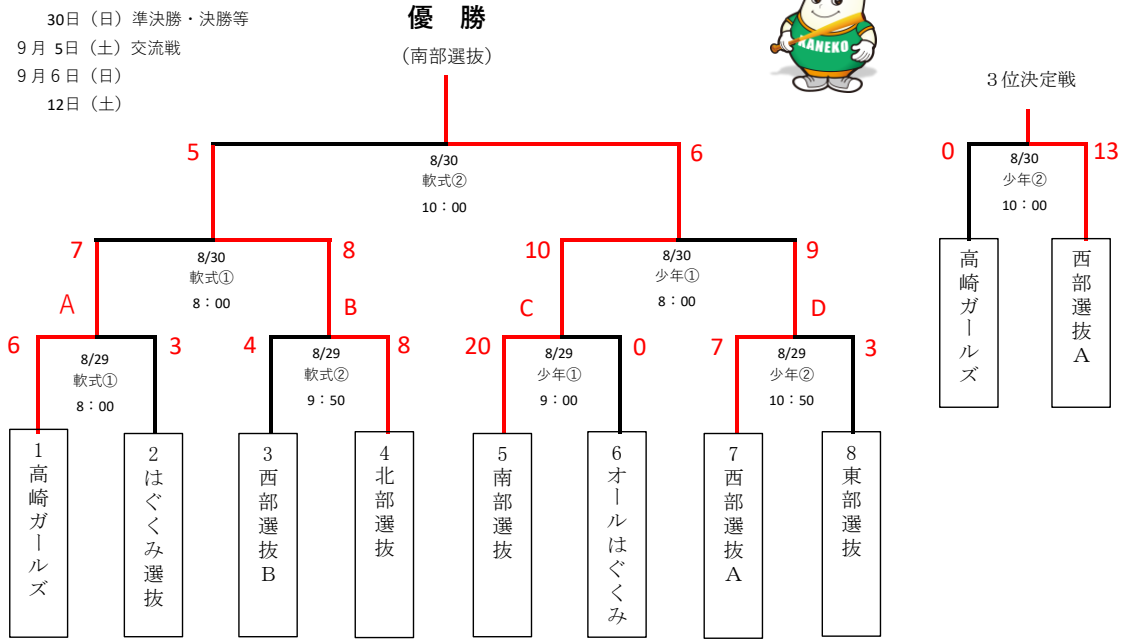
30日（日）準決勝・決勝等
9月 5日（土）交流戦
9月 6日（日）
12日（土）

優 勝
（南部選抜）

KANEKO

3位決定戦

5
8/30
軟式②
10：00
6

0
8/30
少年②
10：00
13

7
8/30
軟式①
8：00
8

10
8/30
少年①
8：00
9

A
B
C
D

6
8/29
軟式①
8：00
3

4
8/29
軟式②
9：50
8

20
8/29
少年①
9：00
0

7
8/29
少年②
10：50
3

1 高崎ガールズ

2 はぐくみ選抜

3 西部選抜B

4 北部選抜

5 南部選抜

6 オールはぐくみ

7 西部選抜A

8 東部選抜

高崎ガールズ

西部選抜A